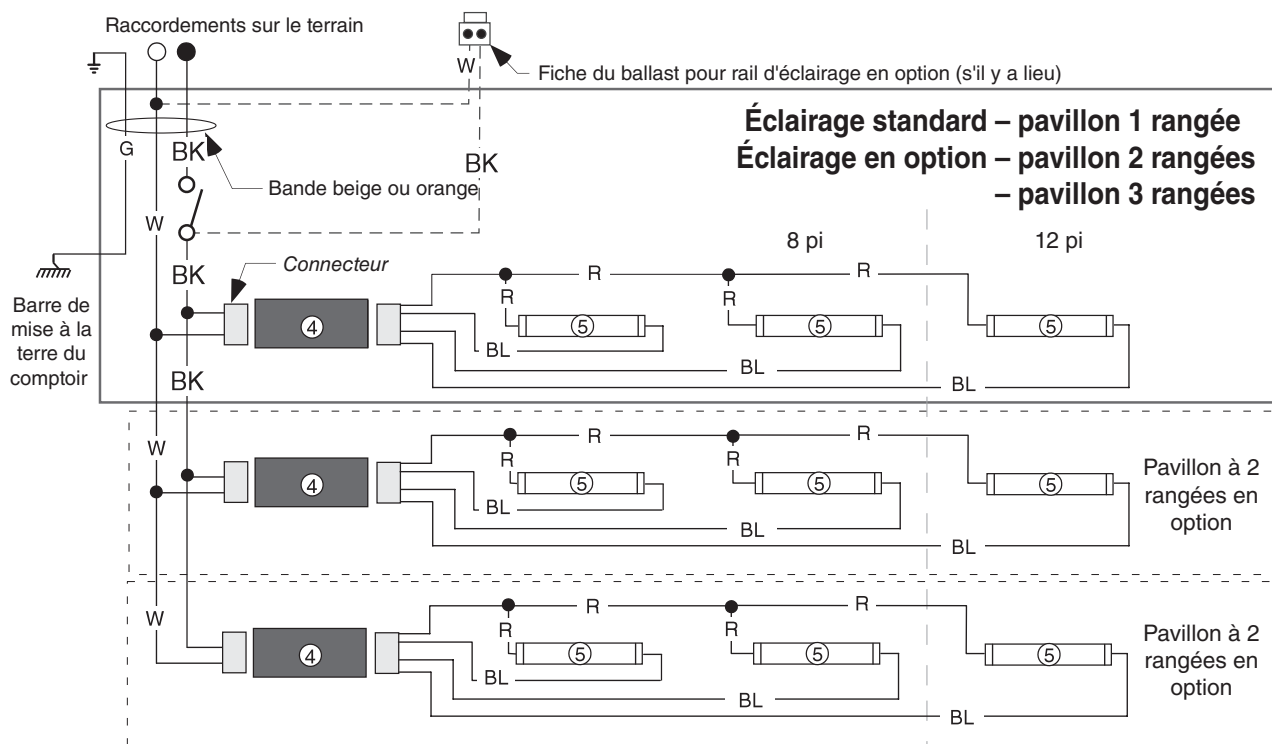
Raccordements sur le terrain

W

Fiche du ballast pour rail d'éclairage en option (s'il y a lieu)

Éclairage standard – pavillon 1 rangée
Éclairage en option – pavillon 2 rangées
– pavillon 3 rangées

G

BK

BK

Bande beige ou orange

W

8 pi

12 pi

BK

Connecteur

R

R

R

R

Barre de mise à la terre du comptoir

④

⑤

⑤

⑤

BL

BK

BL

BL

W

R

R

R

R

④

⑤

⑤

⑤

Pavillon à 2 rangées en option

BL

BL

BL

W

R

R

R

R

④

⑤

⑤

⑤

Pavillon à 2 rangées en option

BL

BL

BL